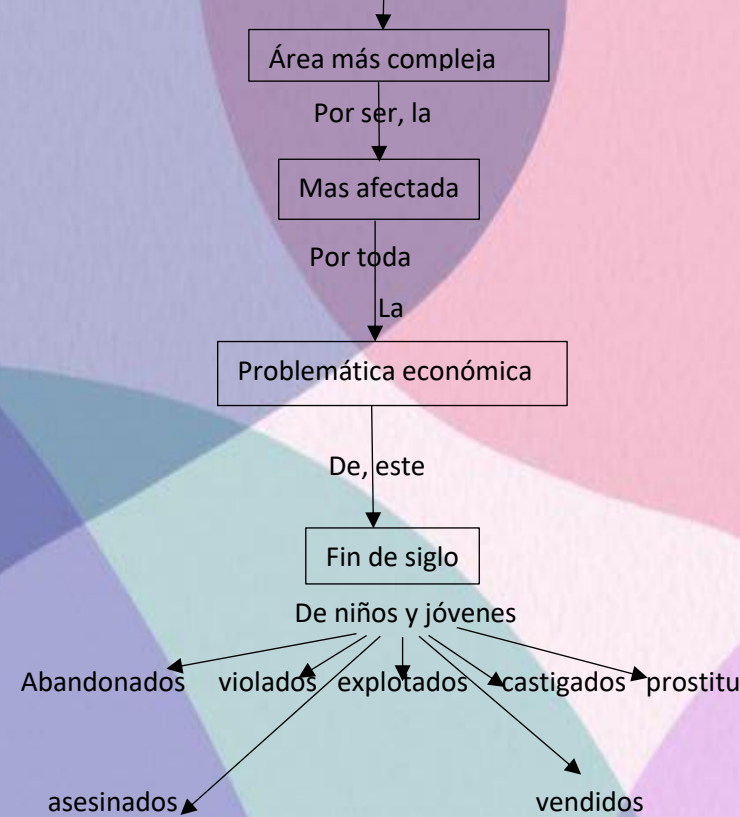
Área más compleja

Por ser, la

Mas afectada

Por toda

La

Problemática económica

De, este

Fin de siglo

De niños y jóvenes

Abandonados violados explotados castigados prostitu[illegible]

asesinados vendidos